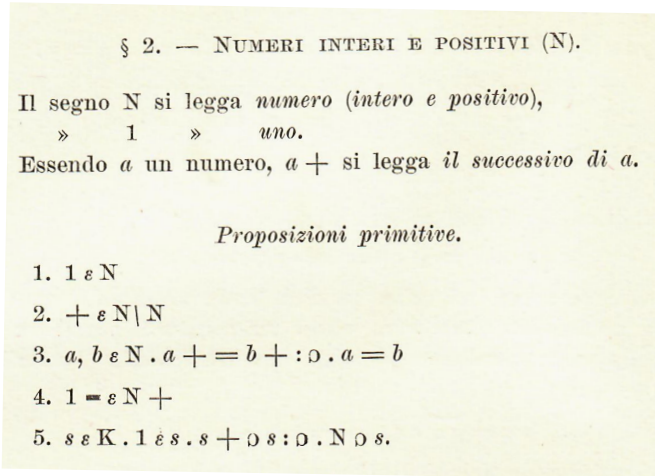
§ 2. — Numeri interi e positivi (N).

Il segno N si legga *numero* (*intero e positivo*),
» 1 » *uno*.
Essendo $a$ un numero, $a+$ si legga *il successivo di a*.

*Proposizioni primitive.*

1. $1 \varepsilon \mathrm{N}$

2. $+ \varepsilon \mathrm{N} \backslash \mathrm{N}$

3. $a, b \varepsilon \mathrm{N} . a+ = b+ : \supset . a = b$

4. $1 - \varepsilon \mathrm{N}+$

5. $s \varepsilon \mathrm{K} . 1 \varepsilon s . s+ \supset s : \supset . \mathrm{N} \supset s.$